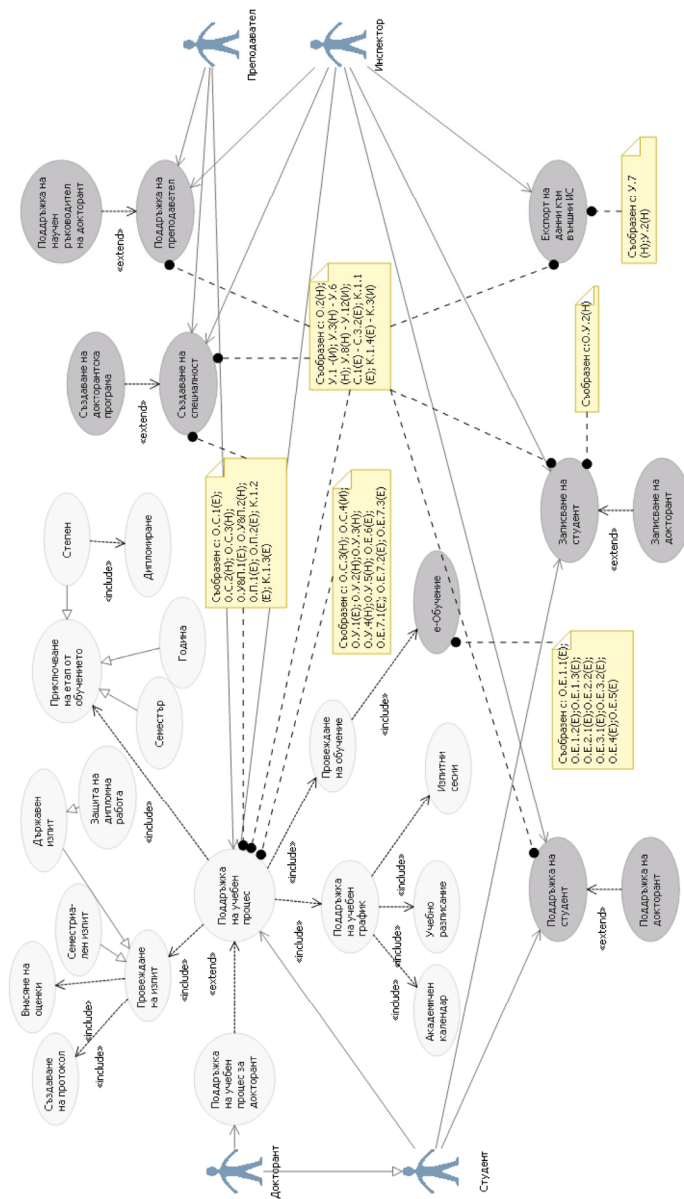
Преподавател

Инспектор

Поддръжка на научен ръководител на докторант

«extend»

Поддръжка на преподавател

Експорт на данни към външни ИС

Съобразен с: У.7 (Н);У.2(Н)

Съобразен с: О.2(Н); У.1 -(И); У.3(Н) - У.6 (Н); У.8(Н) - У.12(И); С.1(Е) - С.3.2(Е); К.1.1 (Е); К.1.4(Е) - К.3(И)

Създаване на докторантска програма

«extend»

Създаване на специалност

Съобразен с:О.У.2(Н)

Съобразен с: О.С.1(Е); О.С.2(Н); О.С.3(Н); О.У8П.1(Е); О.У8П.2(Н); О.П.1(Е); О.П.2(Е); К.1.2 (Е); К.1.3(Е)

Степен

«include»

Дипломиране

Приключване на етап от обучението

Година

Семестър

Съобразен с: О.С.3(Н); О.С.4(И); О.У.1(Е); О.У.2(Н);О.У.3(Н); О.У.4(Н);О.У.5(Н); О.Е.6(Е); О.Е.7.1(Е);О.Е.7.2(Е); О.Е.7.3(Е)

е-Обучение

Записване на студент

Записване на докторант

«extend»

Държавен изпит

Защита на дипломна работа

«include»

«include»

Провеждане на обучение

«include»

Изпитни сесии

Съобразен с: О.Е.1.1(Е); О.Е.1.2(Е);О.Е.1.3(Е); О.Е.2.1(Е);О.Е.2.2(Е); О.Е.3.1(Е);О.Е.3.2(Е); О.Е.4(Е);О.Е.5(Е)

Семестриален изпит

Внасяне на оценки

Провеждане на изпит

«include»

Поддръжка на учебен процес

«include»

«include»

Поддръжка на учебен график

«include»

«include»

«include»

Учебно разписание

Академичен календар

Поддръжка на студент

Поддръжка на докторант

«extend»

Създаване на протокол

«include»

«include»

«extend»

«include»

Поддръжка на учебен процес за докторант

Докторант

Студент